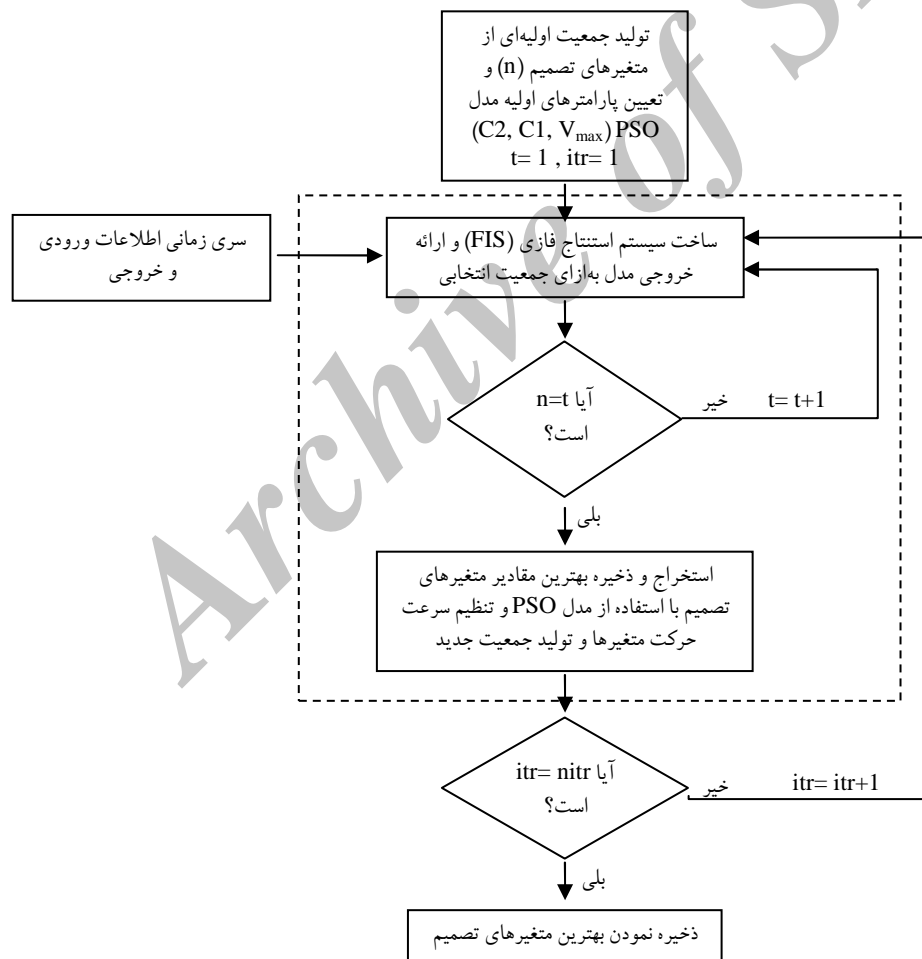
تولید جمعیت اولیه‌ای از متغیرهای تصمیم (n) و تعیین پارامترهای اولیه مدل PSO $(C2, C1, V_{max})$
t= 1 , itr= 1

سری زمانی اطلاعات ورودی و خروجی

ساخت سیستم استنتاج فازی (FIS) و ارائه خروجی مدل به‌ازای جمعیت انتخابی

آیا n=t است؟

خیر

t= t+1

بلی

استخراج و ذخیره بهترین مقادیر متغیرهای تصمیم با استفاده از مدل PSO و تنظیم سرعت حرکت متغیرها و تولید جمعیت جدید

آیا itr= nitr است؟

خیر

itr= itr+1

بلی

ذخیره نمودن بهترین متغیرهای تصمیم

Archive of SID